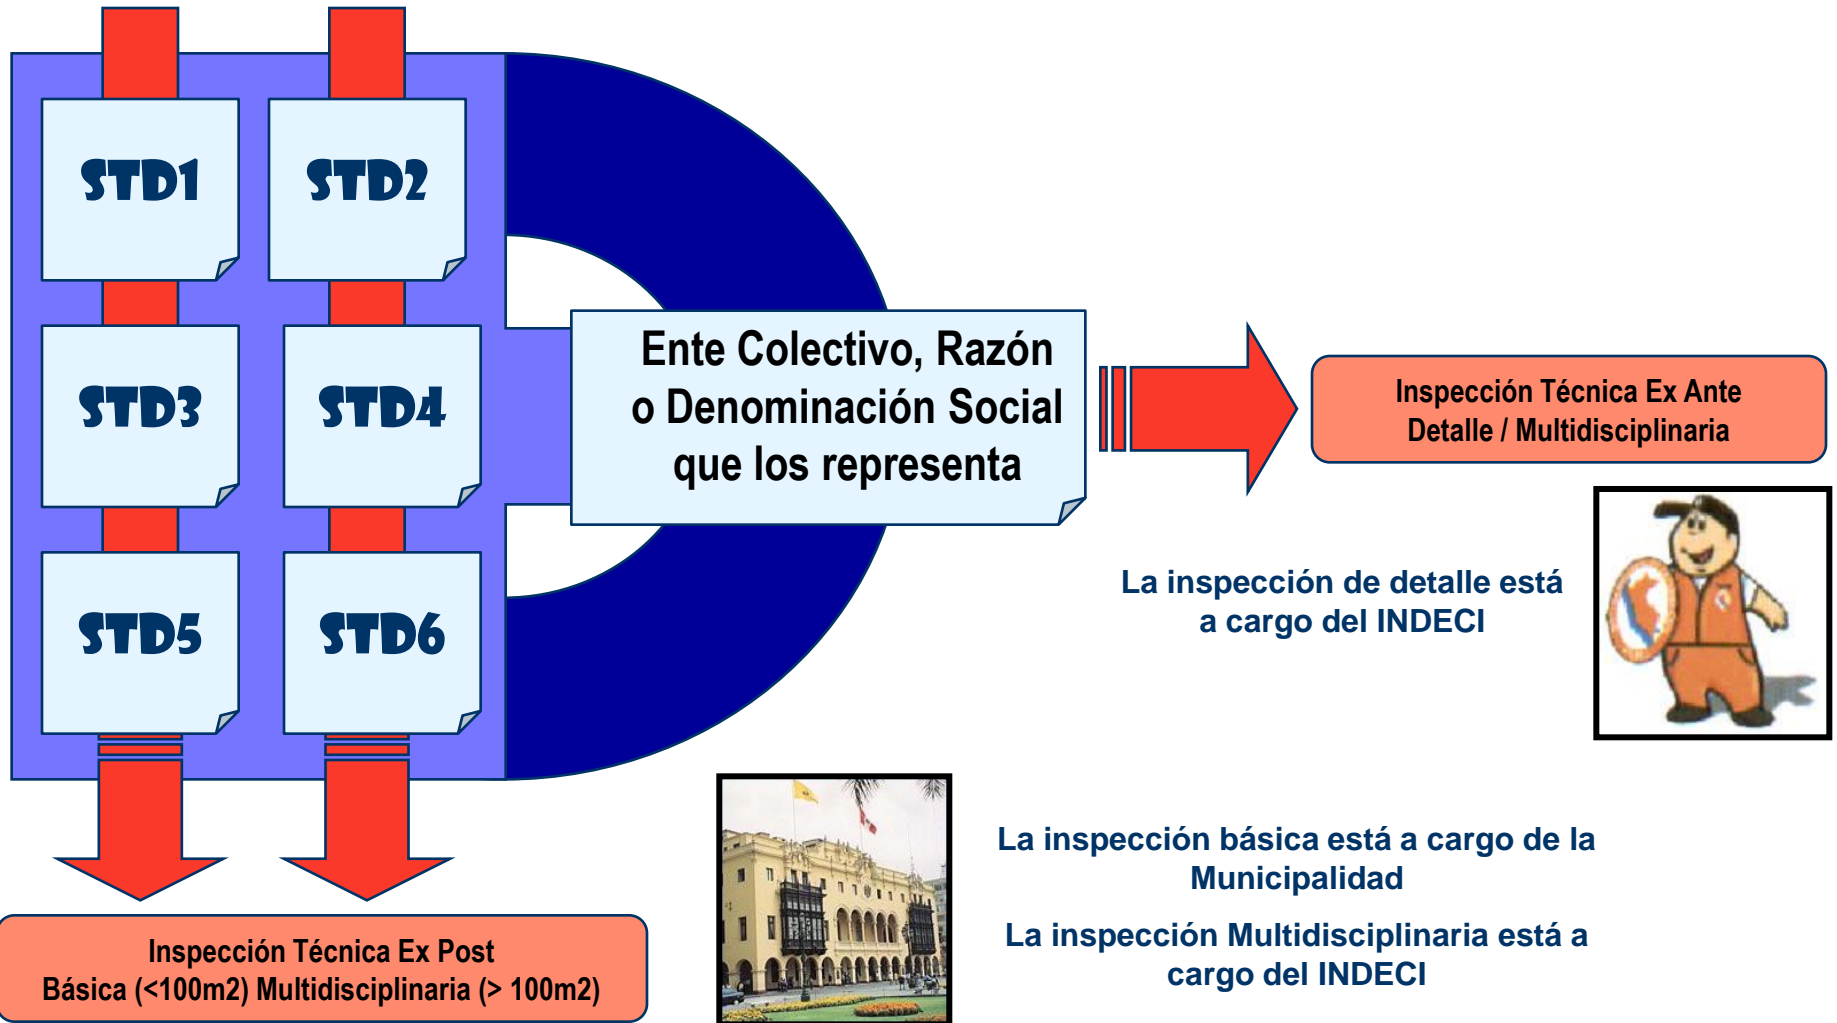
STD1

STD2

STD3

STD4

STD5

STD6

Ente Colectivo, Razón o Denominación Social que los representa

Inspección Técnica Ex Ante
Detalle / Multidisciplinaria

La inspección de detalle está a cargo del INDECI

Inspección Técnica Ex Post
Básica (<100m2) Multidisciplinaria (> 100m2)

La inspección básica está a cargo de la Municipalidad

La inspección Multidisciplinaria está a cargo del INDECI